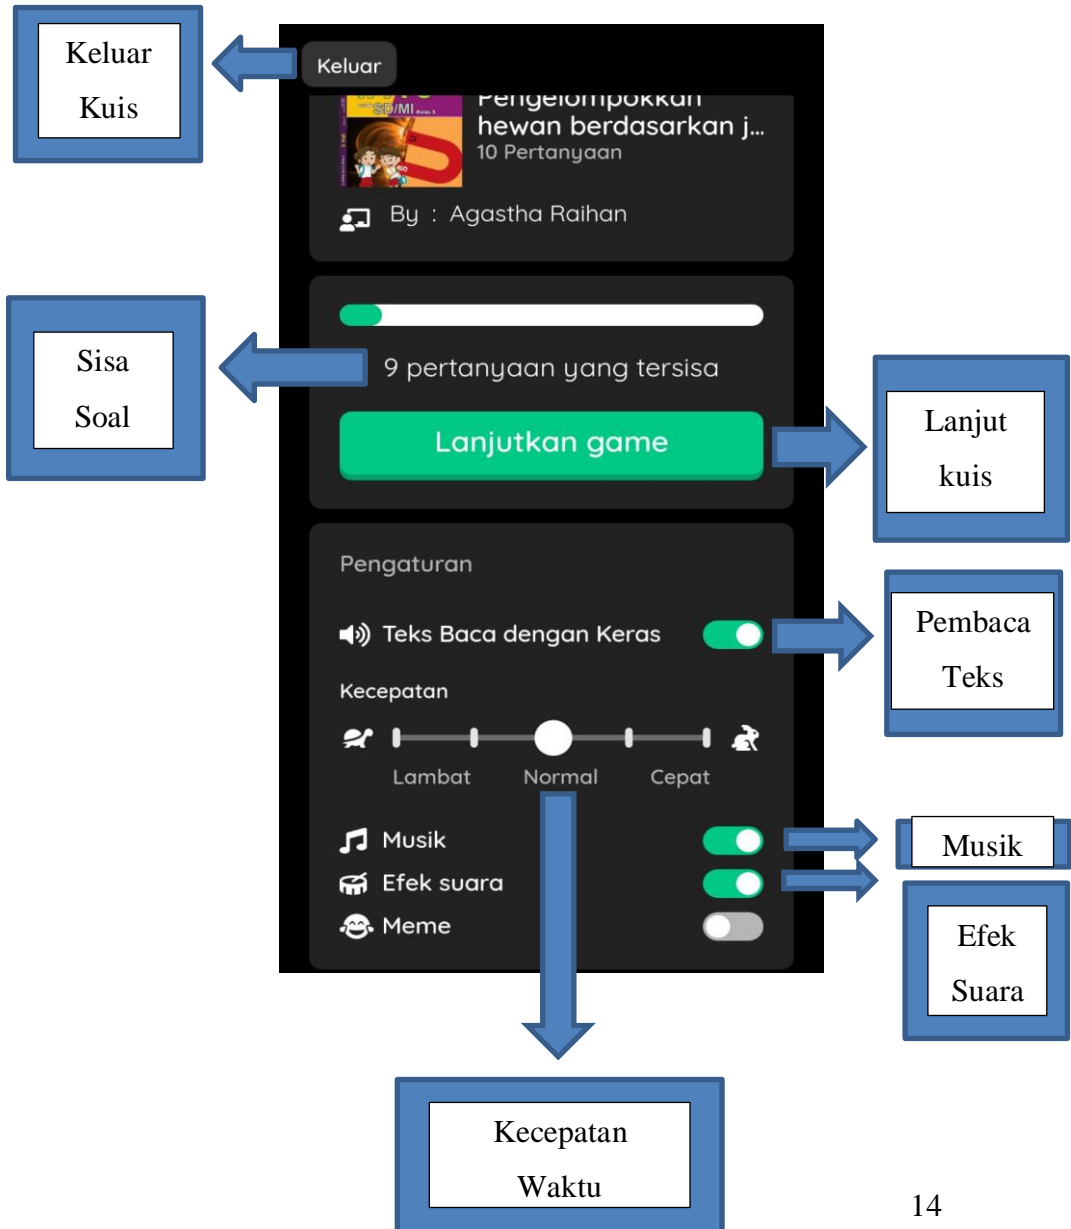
Keluar
Kuis

Keluar

SD/MI

Pengelompokkan hewan berdasarkan j...
10 Pertanyaan

By : Agastha Raihan

Sisa
Soal

9 pertanyaan yang tersisa

Lanjutkan game

Lanjut
kuis

Pengaturan

Teks Baca dengan Keras

Pembaca
Teks

Kecepatan

Lambat Normal Cepat

Musik

Musik

Efek suara

Meme

Efek
Suara

Kecepatan
Waktu

14